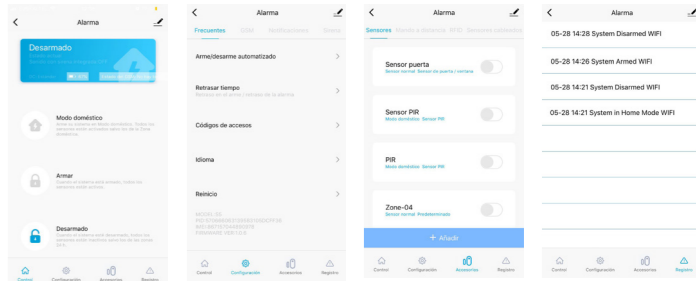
Alarma

Desarmado

Modo doméstico

Armar

Desarmado

Control Configuración Accesorios Registro

Alarma

Frecuentes SMS Notificaciones Sirena

Arme/desarme automatizado

Retrasar tiempo

Códigos de accesos

Idioma

Reinicio

Control Configuración Accesorios Registro

Alarma

Sensores Mando a distancia RFID Sensores inalámbricos

Sensor puerta
Sensor normal Sensor de puerta / ventana

Sensor PIR
Modo doméstico Sensor PIR

PIR
Modo doméstico Sensor PIR

Zone-04
Sensor normal Predeterminado

+ Añadir

Control Configuración Accesorios Registro

Alarma

05-28 14:28 System Disarmed WIFI

05-28 14:26 System Armed WIFI

05-28 14:21 System Disarmed WIFI

05-28 14:21 System in Home Mode WIFI

Control Configuración Accesorios Registro